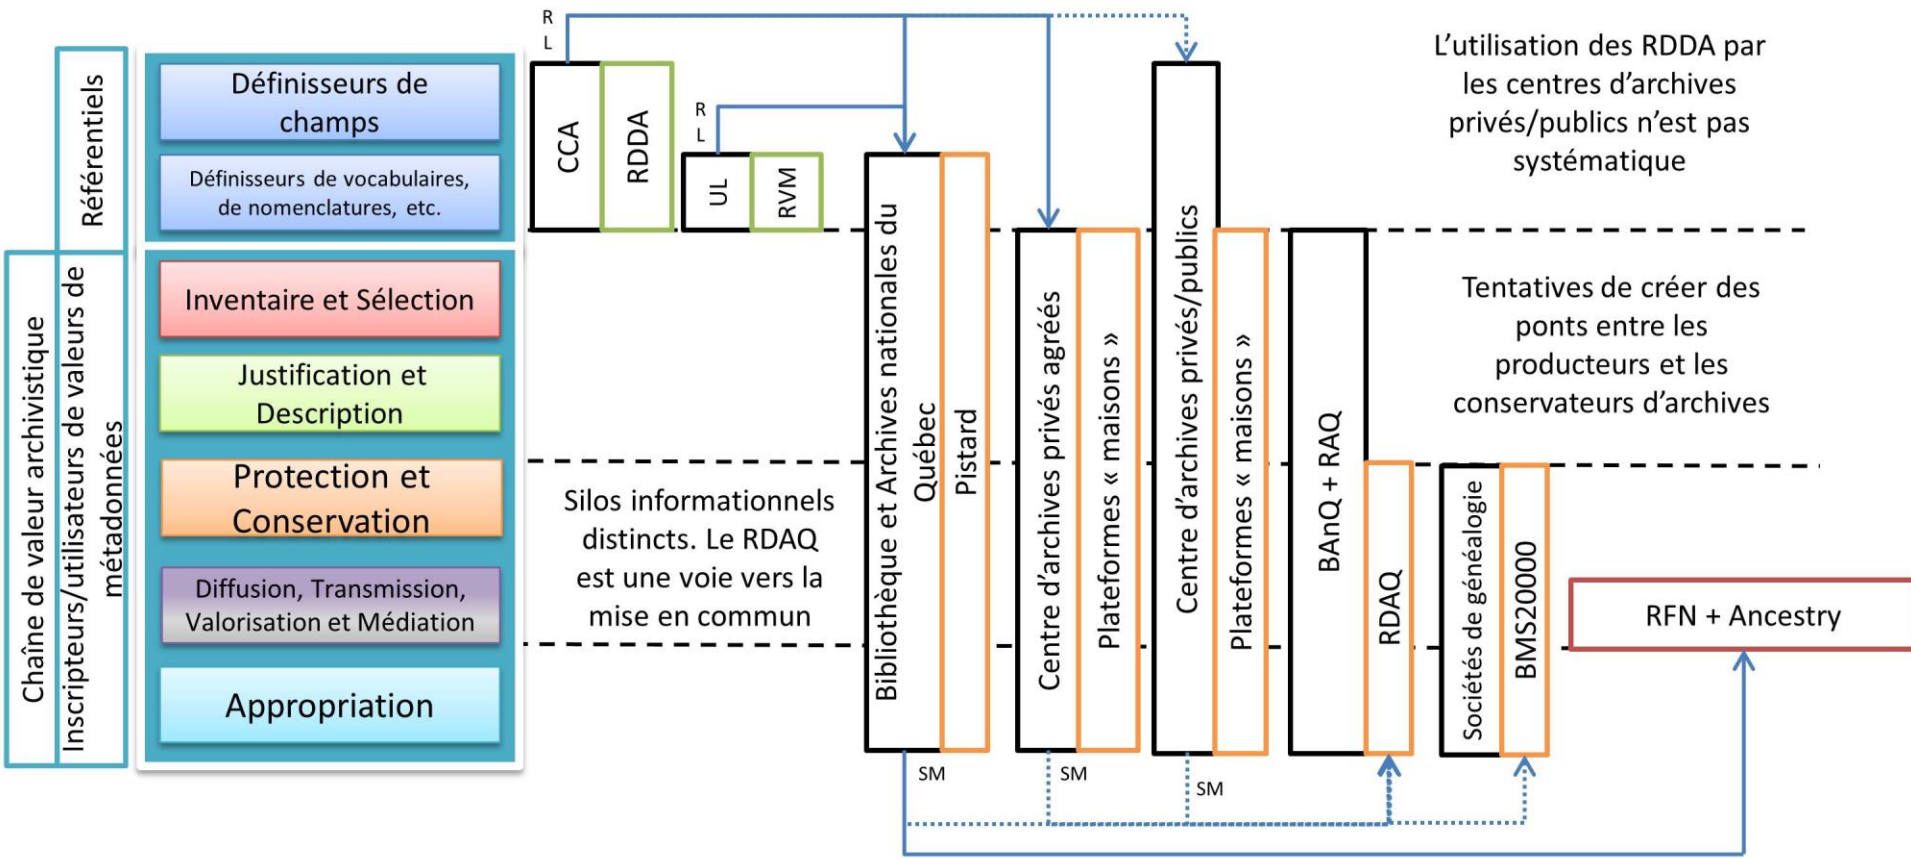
Référentiels

Chaîne de valeur archivistique

Inscripteurs/utilisateurs de valeurs de métadonnées

Définisseurs de champs

Définisseurs de vocabulaires, de nomenclatures, etc.

Inventaire et Sélection

Justification et Description

Protection et Conservation

Diffusion, Transmission, Valorisation et Médiation

Appropriation

R
L

CCA

RDDA

R
L

UL

RVM

Bibliothèque et Archives nationales du Québec

Pistard

Centre d'archives privés agréés

Plateformes « maisons »

Centre d'archives privés/publics

Plateformes « maisons »

BAnQ + RAQ

RDAQ

Sociétés de généalogie

BMS20000

RFN + Ancestry

SM

SM

SM

L'utilisation des RDDA par les centres d'archives privés/publics n'est pas systématique

Tentatives de créer des ponts entre les producteurs et les conservateurs d'archives

Silos informationnels distincts. Le RDAQ est une voie vers la mise en commun